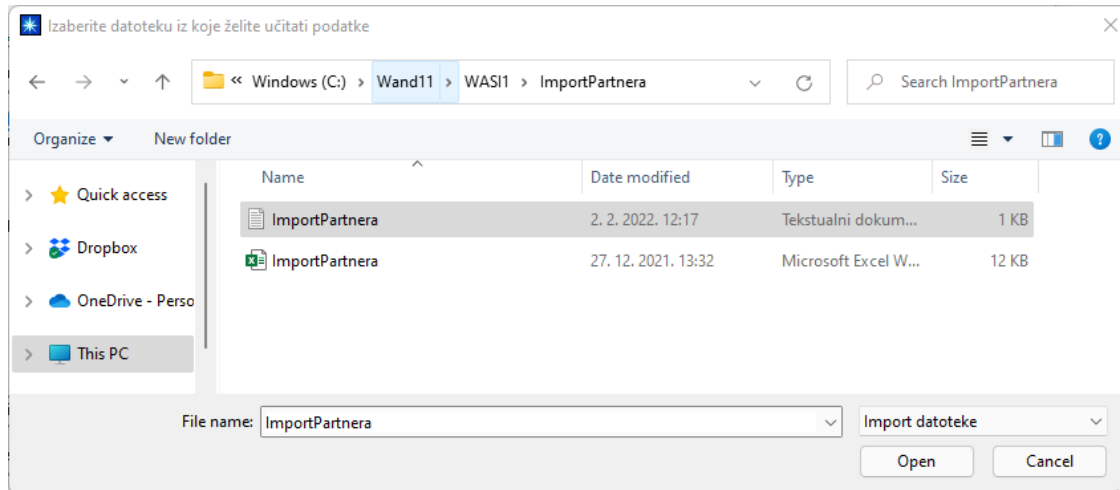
Izaberite datoteku iz koje želite učitati podatke

« Windows (C:) › Wand11 › WASI1 › ImportPartnera

Search ImportPartnera

Organize ▾ New folder

Quick access
Dropbox
OneDrive - Perso
This PC

| Name | Date modified | Type | Size |
|---|---|---|---|
| ImportPartnera | 2. 2. 2022. 12:17 | Tekstualni dokum... | 1 KB |
| ImportPartnera | 27. 12. 2021. 13:32 | Microsoft Excel W... | 12 KB |

File name: ImportPartnera

Import datoteke

Open

Cancel